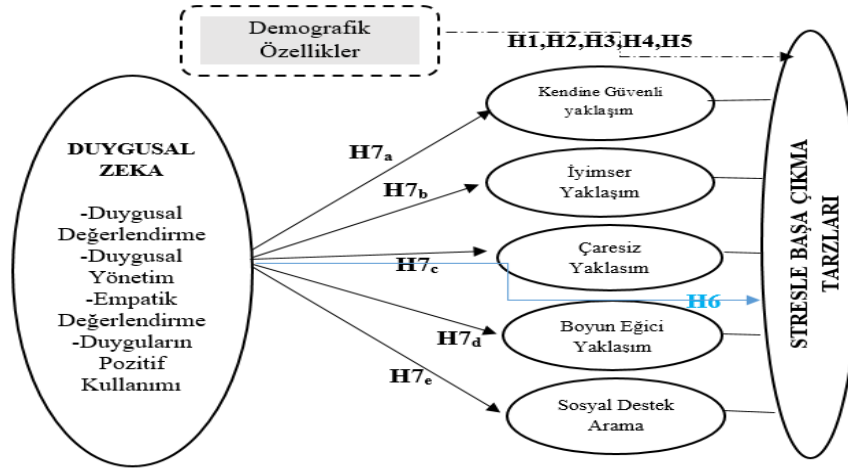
Demografik Özellikler

H1,H2,H3,H4,H5

DUYGUSAL ZEKA

-Duygusal Değerlendirme
-Duygusal Yönetim
-Empatik Değerlendirme
-Duyguların Pozitif Kullanımı

$H7_a$

$H7_b$

$H7_c$

$H7_d$

$H7_e$

Kendine Güvenli yaklaşım

İyimser Yaklaşım

Çaresiz Yaklasım

Boyun Eğici Yaklasım

Sosyal Destek Arama

H6

STRESLE BAŞA ÇIKMA TARZLARI